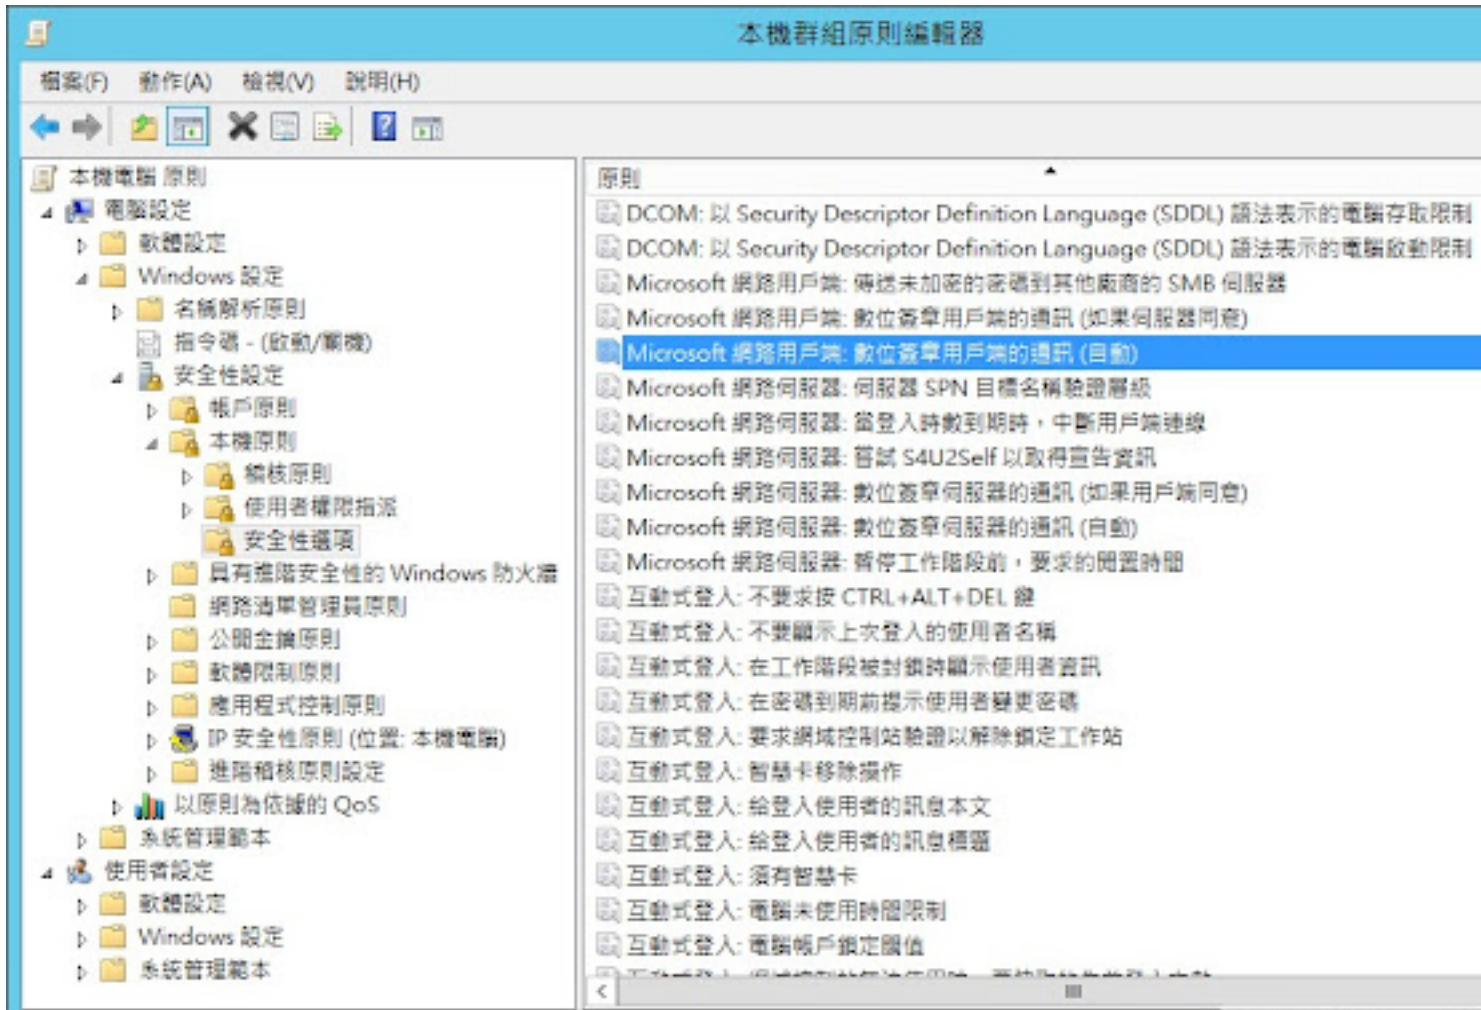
本機群組原則編輯器

檔案(F) 動作(A) 檢視(V) 說明(H)

本機電腦 原則
電腦設定
軟體設定
Windows 設定
名稱解析原則
指令碼 - (啟動/關機)
安全性設定
帳戶原則
本機原則
稽核原則
使用者權限指派
安全性選項
具有進階安全性的 Windows 防火牆
網路清單管理員原則
公開金鑰原則
軟體限制原則
應用程式控制原則
IP 安全性原則 (位置: 本機電腦)
進階稽核原則設定
以原則為依據的 QoS
系統管理範本
使用者設定
軟體設定
Windows 設定
系統管理範本

原則
DCOM: 以 Security Descriptor Definition Language (SDDL) 語法表示的電腦存取限制
DCOM: 以 Security Descriptor Definition Language (SDDL) 語法表示的電腦啟動限制
Microsoft 網路用戶端: 傳送未加密的密碼到其他廠商的 SMB 伺服器
Microsoft 網路用戶端: 數位簽章用戶端的通訊 (如果伺服器同意)
Microsoft 網路用戶端: 數位簽章用戶端的通訊 (自動)
Microsoft 網路伺服器: 伺服器 SPN 目標名稱驗證層級
Microsoft 網路伺服器: 當登入時數到期時，中斷用戶端連線
Microsoft 網路伺服器: 嘗試 S4U2Self 以取得宣告資訊
Microsoft 網路伺服器: 數位簽章伺服器的通訊 (如果用戶端同意)
Microsoft 網路伺服器: 數位簽章伺服器的通訊 (自動)
Microsoft 網路伺服器: 暫停工作階段前，要求的閒置時間
互動式登入: 不要求按 CTRL+ALT+DEL 鍵
互動式登入: 不要顯示上次登入的使用者名稱
互動式登入: 在工作階段被封鎖時顯示使用者資訊
互動式登入: 在密碼到期前提示使用者變更密碼
互動式登入: 要求網域控制站驗證以解除鎖定工作站
互動式登入: 智慧卡移除操作
互動式登入: 給登入使用者的訊息本文
互動式登入: 給登入使用者的訊息標題
互動式登入: 須有智慧卡
互動式登入: 電腦未使用時間限制
互動式登入: 電腦帳戶鎖定閾值
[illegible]